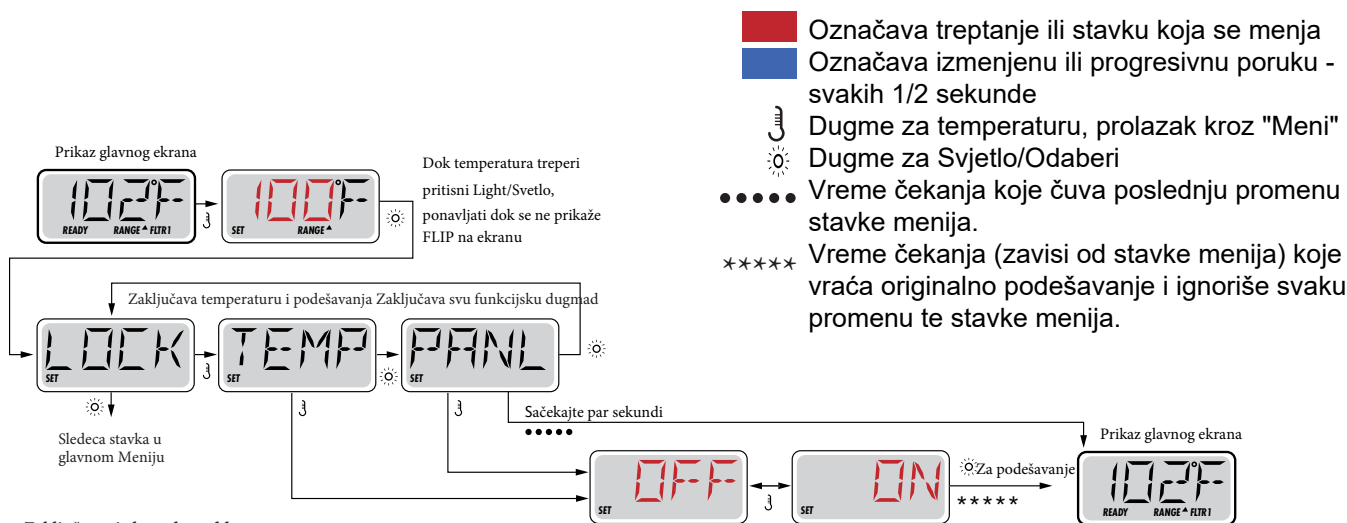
Označava treptanje ili stavku koja se menja
Označava izmenjenu ili progresivnu poruku - svakih 1/2 sekunde
Dugme za temperaturu, prolazak kroz "Meni"
Dugme za Svjetlo/Odaberi
●●●●● Vreme čekanja koje čuva poslednju promenu stavke menija.
✶✶✶✶✶ Vreme čekanja (zavisi od stavke menija) koje vraća originalno podešavanje i ignoriše svaku promenu te stavke menija.

Prikaz glavnog ekrana

102F
READY RANGE FLTR1

100F
SET RANGE

Dok temperatura treperi pritisni Light/Svetlo, ponavljati dok se ne prikaže FLIP na ekranu

Zaključava temperaturu i podešavanja Zaključava svu funkcijsku dugmad

LOCK
SET

TEMP
SET

PANL
SET

Sledeca stavka u glavnom Meniju

Sačekajte par sekundi
●●●●

Prikaz glavnog ekrana

OFF
SET

ON
SET

Za podešavanje
✶✶✶✶✶

102F
READY RANGE FLTR1

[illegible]